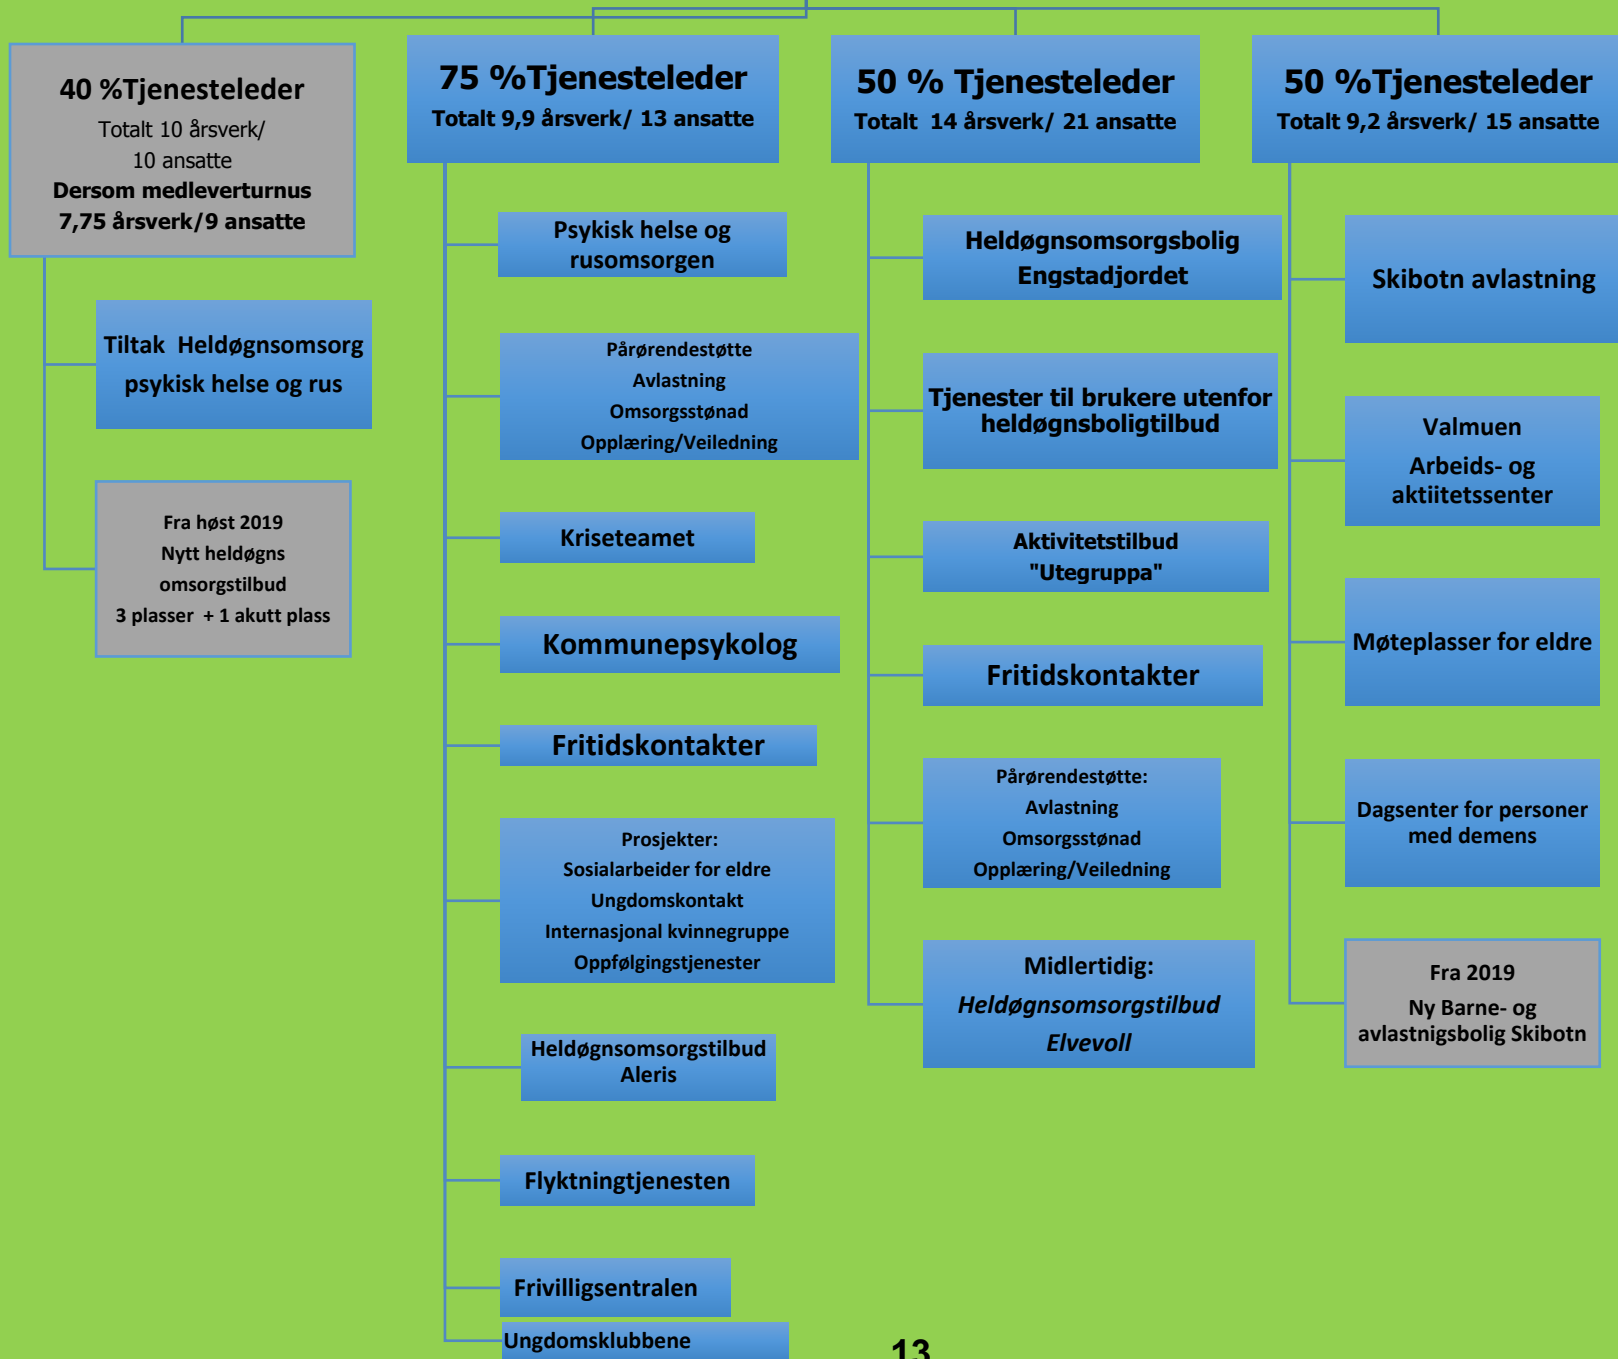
40 %Tjenesteleder
Totalt 10 årsverk/ 10 ansatte
Dersom medleverturnus 7,75 årsverk/9 ansatte

Tiltak Heldøgnsomsorg psykisk helse og rus

Fra høst 2019
Nytt heldøgns omsorgstilbud
3 plasser + 1 akutt plass

75 %Tjenesteleder
Totalt 9,9 årsverk/ 13 ansatte

Psykisk helse og rusomsorgen

Pårørendestøtte
Avlastning
Omsorgsstønad
Opplæring/Veiledning

Kriseteamet

Kommunepsykolog

Fritidskontakter

Prosjekter:
Sosialarbeider for eldre
Ungdomskontakt
Internasjonal kvinnegruppe
Oppfølgingstjenester

Heldøgnsomsorgstilbud Aleris

Flyktningtjenesten

Frivilligsentralen

Ungdomsklubbene

50 % Tjenesteleder
Totalt 14 årsverk/ 21 ansatte

Heldøgnsomsorgsbolig Engstadjordet

Tjenester til brukere utenfor heldøgnsboligtilbud

Aktivitetstilbud "Utegruppa"

Fritidskontakter

Pårørendestøtte:
Avlastning
Omsorgsstønad
Opplæring/Veiledning

Midlertidig:
Heldøgnsomsorgstilbud
Elvevoll

50 %Tjenesteleder
Totalt 9,2 årsverk/ 15 ansatte

Skibotn avlastning

Valmuen
Arbeids- og aktiitetssenter

Møteplasser for eldre

Dagsenter for personer med demens

Fra 2019
Ny Barne- og avlastnigsbolig Skibotn

13